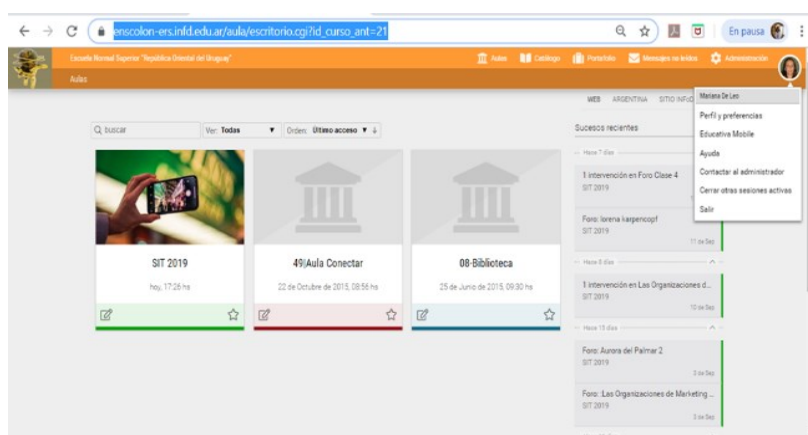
enscolon-ers.infd.edu.ar/aula/escritorio.cgi?id_curso_ant=21

En pausa

Escuela Normal Superior "República Oriental del Uruguay"

Aulas

Aulas Catálogo Portafolio Mensajes no leídos Administración

Mariana De Leo

Perfil y preferencias

Educativa Mobile

Ayuda

Contactar al administrador

Cerrar otras sesiones activas

Salir

WEB ARGENTINA SITIO INFoD

Q buscar

Ver: Todas

Orden: Último acceso

Sucesos recientes

Hace 7 días

1 intervención en Foro Clase 4
SIT 2019

Foro: lorena karpencopf
SIT 2019
11 de Sep

Hace 8 días

1 intervención en Las Organizaciones d...
SIT 2019
10 de Sep

Hace 15 días

Foro: Aurora del Palmar 2
SIT 2019
3 de Sep

Foro: Las Organizaciones de Marketing ...
SIT 2019
3 de Sep

SIT 2019
hoy, 17:26 hs

49|Aula Conectar
22 de Octubre de 2015, 08:56 hs

08-Biblioteca
25 de Junio de 2015, 09:30 hs